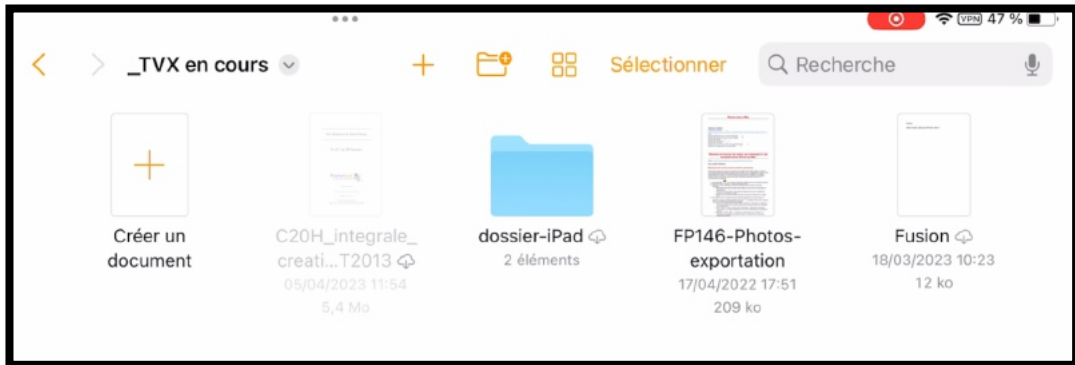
VPN 47 %

_TVX en cours

Sélectionner

Recherche

Créer un document

C20H_integrale_creati...T2013
05/04/2023 11:54
5,4 Mo

dossier-iPad
2 éléments

FP146-Photos-exportation
17/04/2022 17:51
209 ko

Fusion
18/03/2023 10:23
12 ko